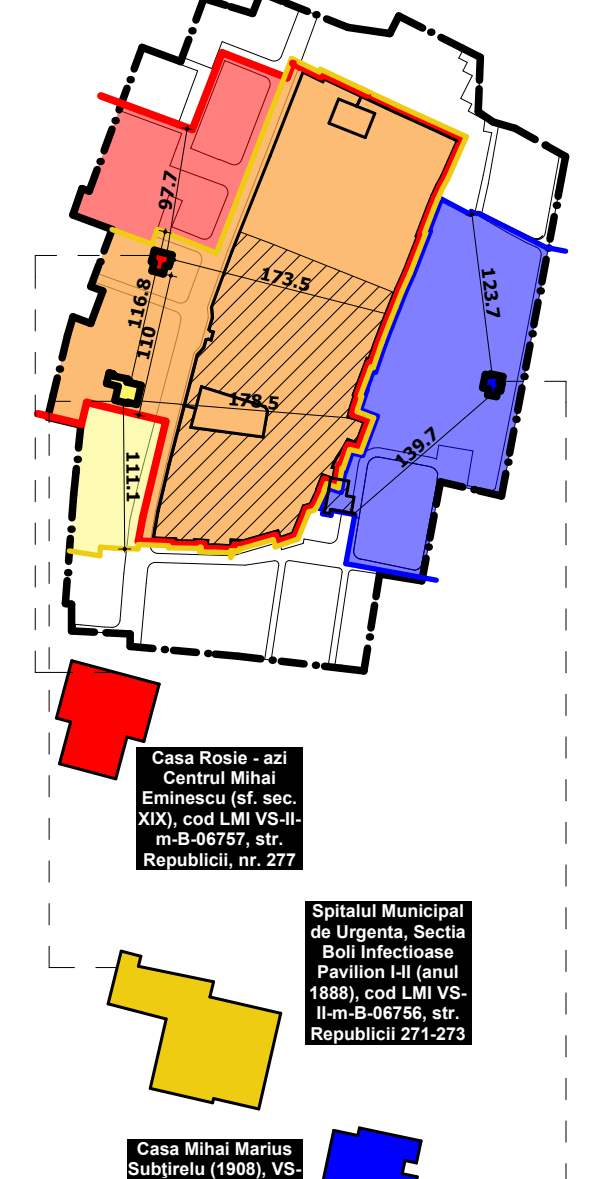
97.7

173.5

123.7

116.8

110

178.5

139.7

111.1

Casa Rosie - azi Centrul Mihai Eminescu (sf. sec. XIX), cod LMI VS-II-m-B-06757, str. Republicii, nr. 277

Spitalul Municipal de Urgenta, Sectia Boli Infectioase Pavilion I-II (anul 1888), cod LMI VS-II-m-B-06756, str. Republicii 271-273

Casa Mihai Marius Subţirelu (1908), VS-